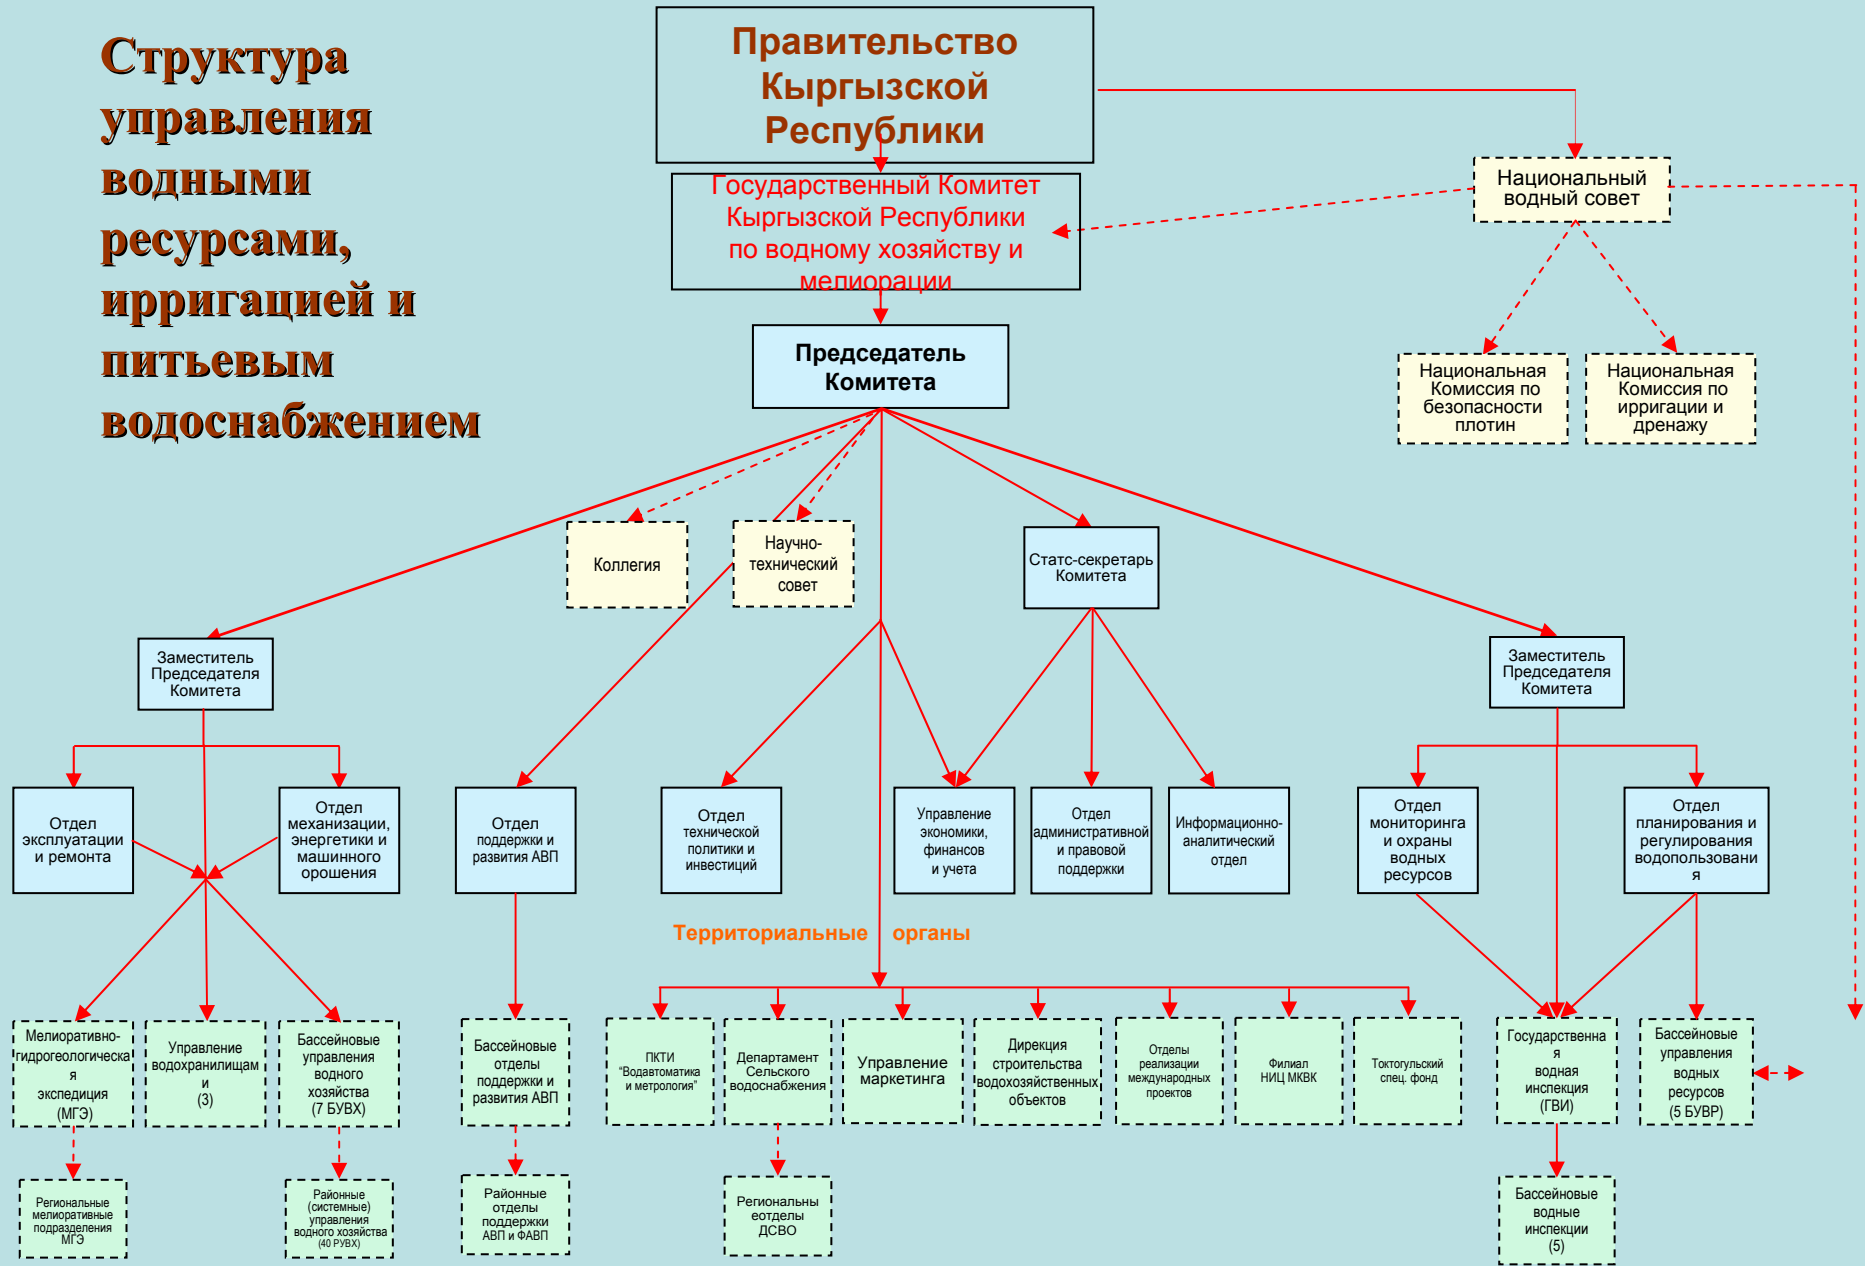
Структура управления водными ресурсами, ирригацией и питьевым водоснабжением

Правительство Кыргызской Республики

Государственный Комитет Кыргызской Республики по водному хозяйству и мелиорации

Национальный водный совет

Национальная Комиссия по безопасности плотин

Национальная Комиссия по ирригации и дренажу

Председатель Комитета

Коллегия

Научно-технический совет

Статс-секретарь Комитета

Заместитель Председателя Комитета

Заместитель Председателя Комитета

Отдел эксплуатации и ремонта

Отдел механизации, энергетики и машинного орошения

Отдел поддержки и развития АВП

Отдел технической политики и инвестиций

Управление экономики, финансов и учета

Отдел административной и правовой поддержки

Информационно-аналитический отдел

Отдел мониторинга и охраны водных ресурсов

Отдел планирования и регулирования водопользовани я

Территориальные органы

Мелиоративно-гидрогеологическа я экспедиция (МГЭ)

Управление водохранилищам и (3)

Бассейновые управления водного хозяйства (7 БУВХ)

Бассейновые отделы поддержки и развития АВП

ПКТИ "Водавтоматика и метрология"

Департамент Сельского водоснабжения

Управление маркетинга

Дирекция строительства водохозяйственных объектов

Отделы реализации международных проектов

Филиал НИЦ МКВК

Токтогульский спец. фонд

Государственна я водная инспекция (ГВИ)

Бассейновые управления водных ресурсов (5 БУВР)

Региональные мелиоративные подразделения МГЭ

Районные (системные) управления водного хозяйства (40 РУВХ)

Районные отделы поддержки АВП и ФАВП

Региональны еотделы ДСВО

Бассейновые водные инспекции (5)